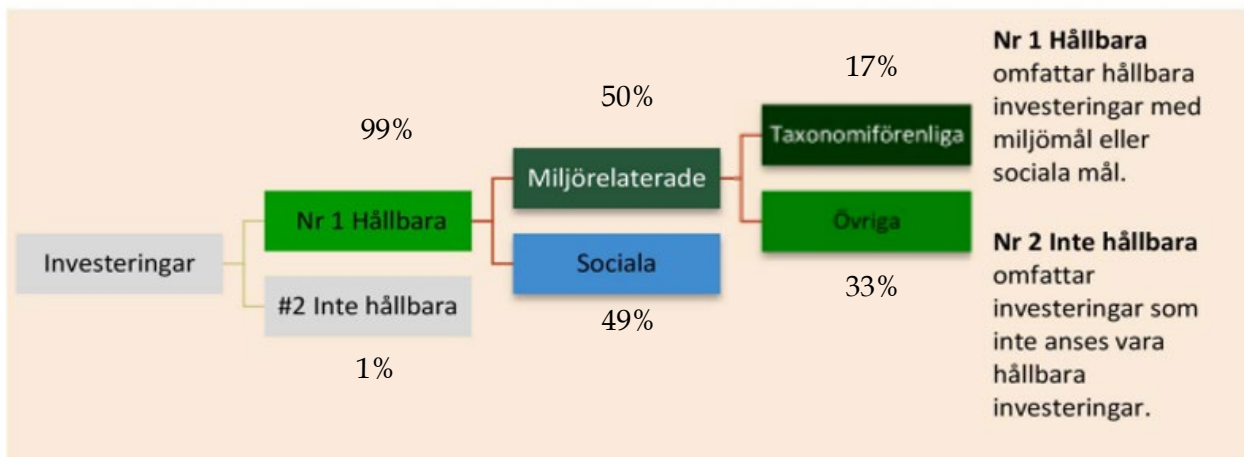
Investeringar

99%

Nr 1 Hållbara

#2 Inte hållbara

1%

50%

Miljörelaterade

Sociala

49%

17%

Taxonomiförenliga

Övriga

33%

**Nr 1 Hållbara** omfattar hållbara investeringar med miljömål eller sociala mål.

**Nr 2 Inte hållbara** omfattar investeringar som inte anses vara hållbara investeringar.